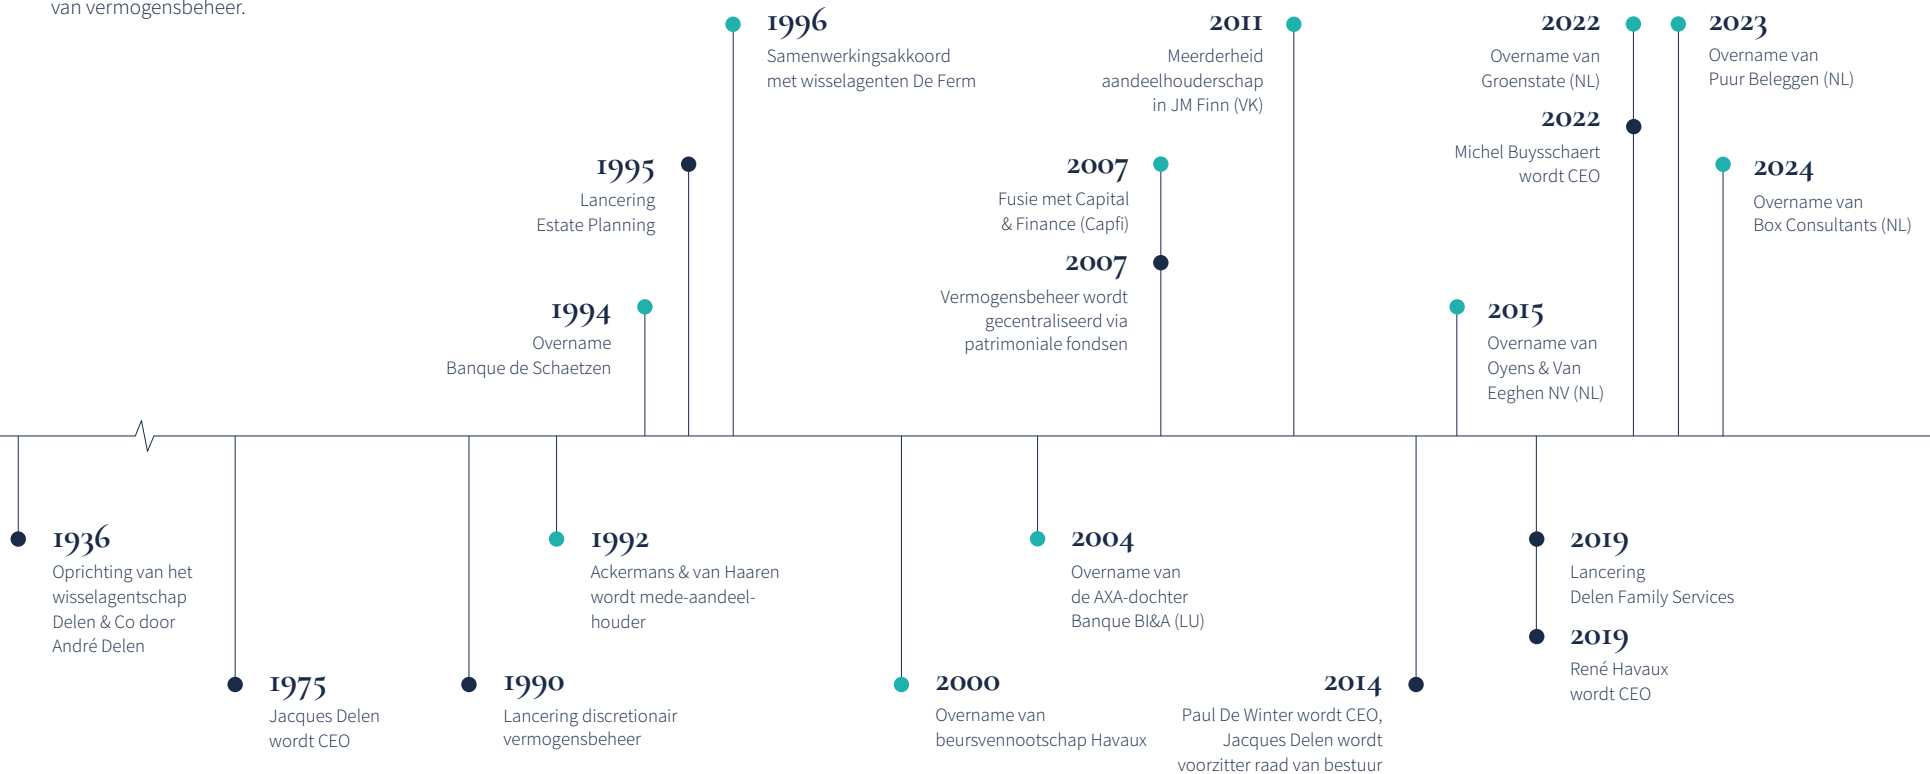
van vermogensbeheer.

1996
Samenwerkingsakkoord met wisselagenten De Ferm

2011
Meerderheid aandeelhouderschap in JM Finn (VK)

2022
Overname van Groenstate (NL)

2023
Overname van Puur Beleggen (NL)

2022
Michel Buysschaert wordt CEO

1995
Lancering Estate Planning

2007
Fusie met Capital & Finance (Capfi)

2024
Overname van Box Consultants (NL)

2007
Vermogensbeheer wordt gecentraliseerd via patrimoniale fondsen

1994
Overname Banque de Schaetzen

2015
Overname van Oyens & Van Eeghen NV (NL)

1936
Oprichting van het wisselagentschap Delen & Co door André Delen

1992
Ackermans & van Haaren wordt mede-aandeelhouder

2004
Overname van de AXA-dochter Banque BI&A (LU)

2019
Lancering Delen Family Services

2019
René Havaux wordt CEO

1975
Jacques Delen wordt CEO

1990
Lancering discretionair vermogensbeheer

2000
Overname van beursvennootschap Havaux

2014
Paul De Winter wordt CEO, Jacques Delen wordt voorzitter raad van bestuur